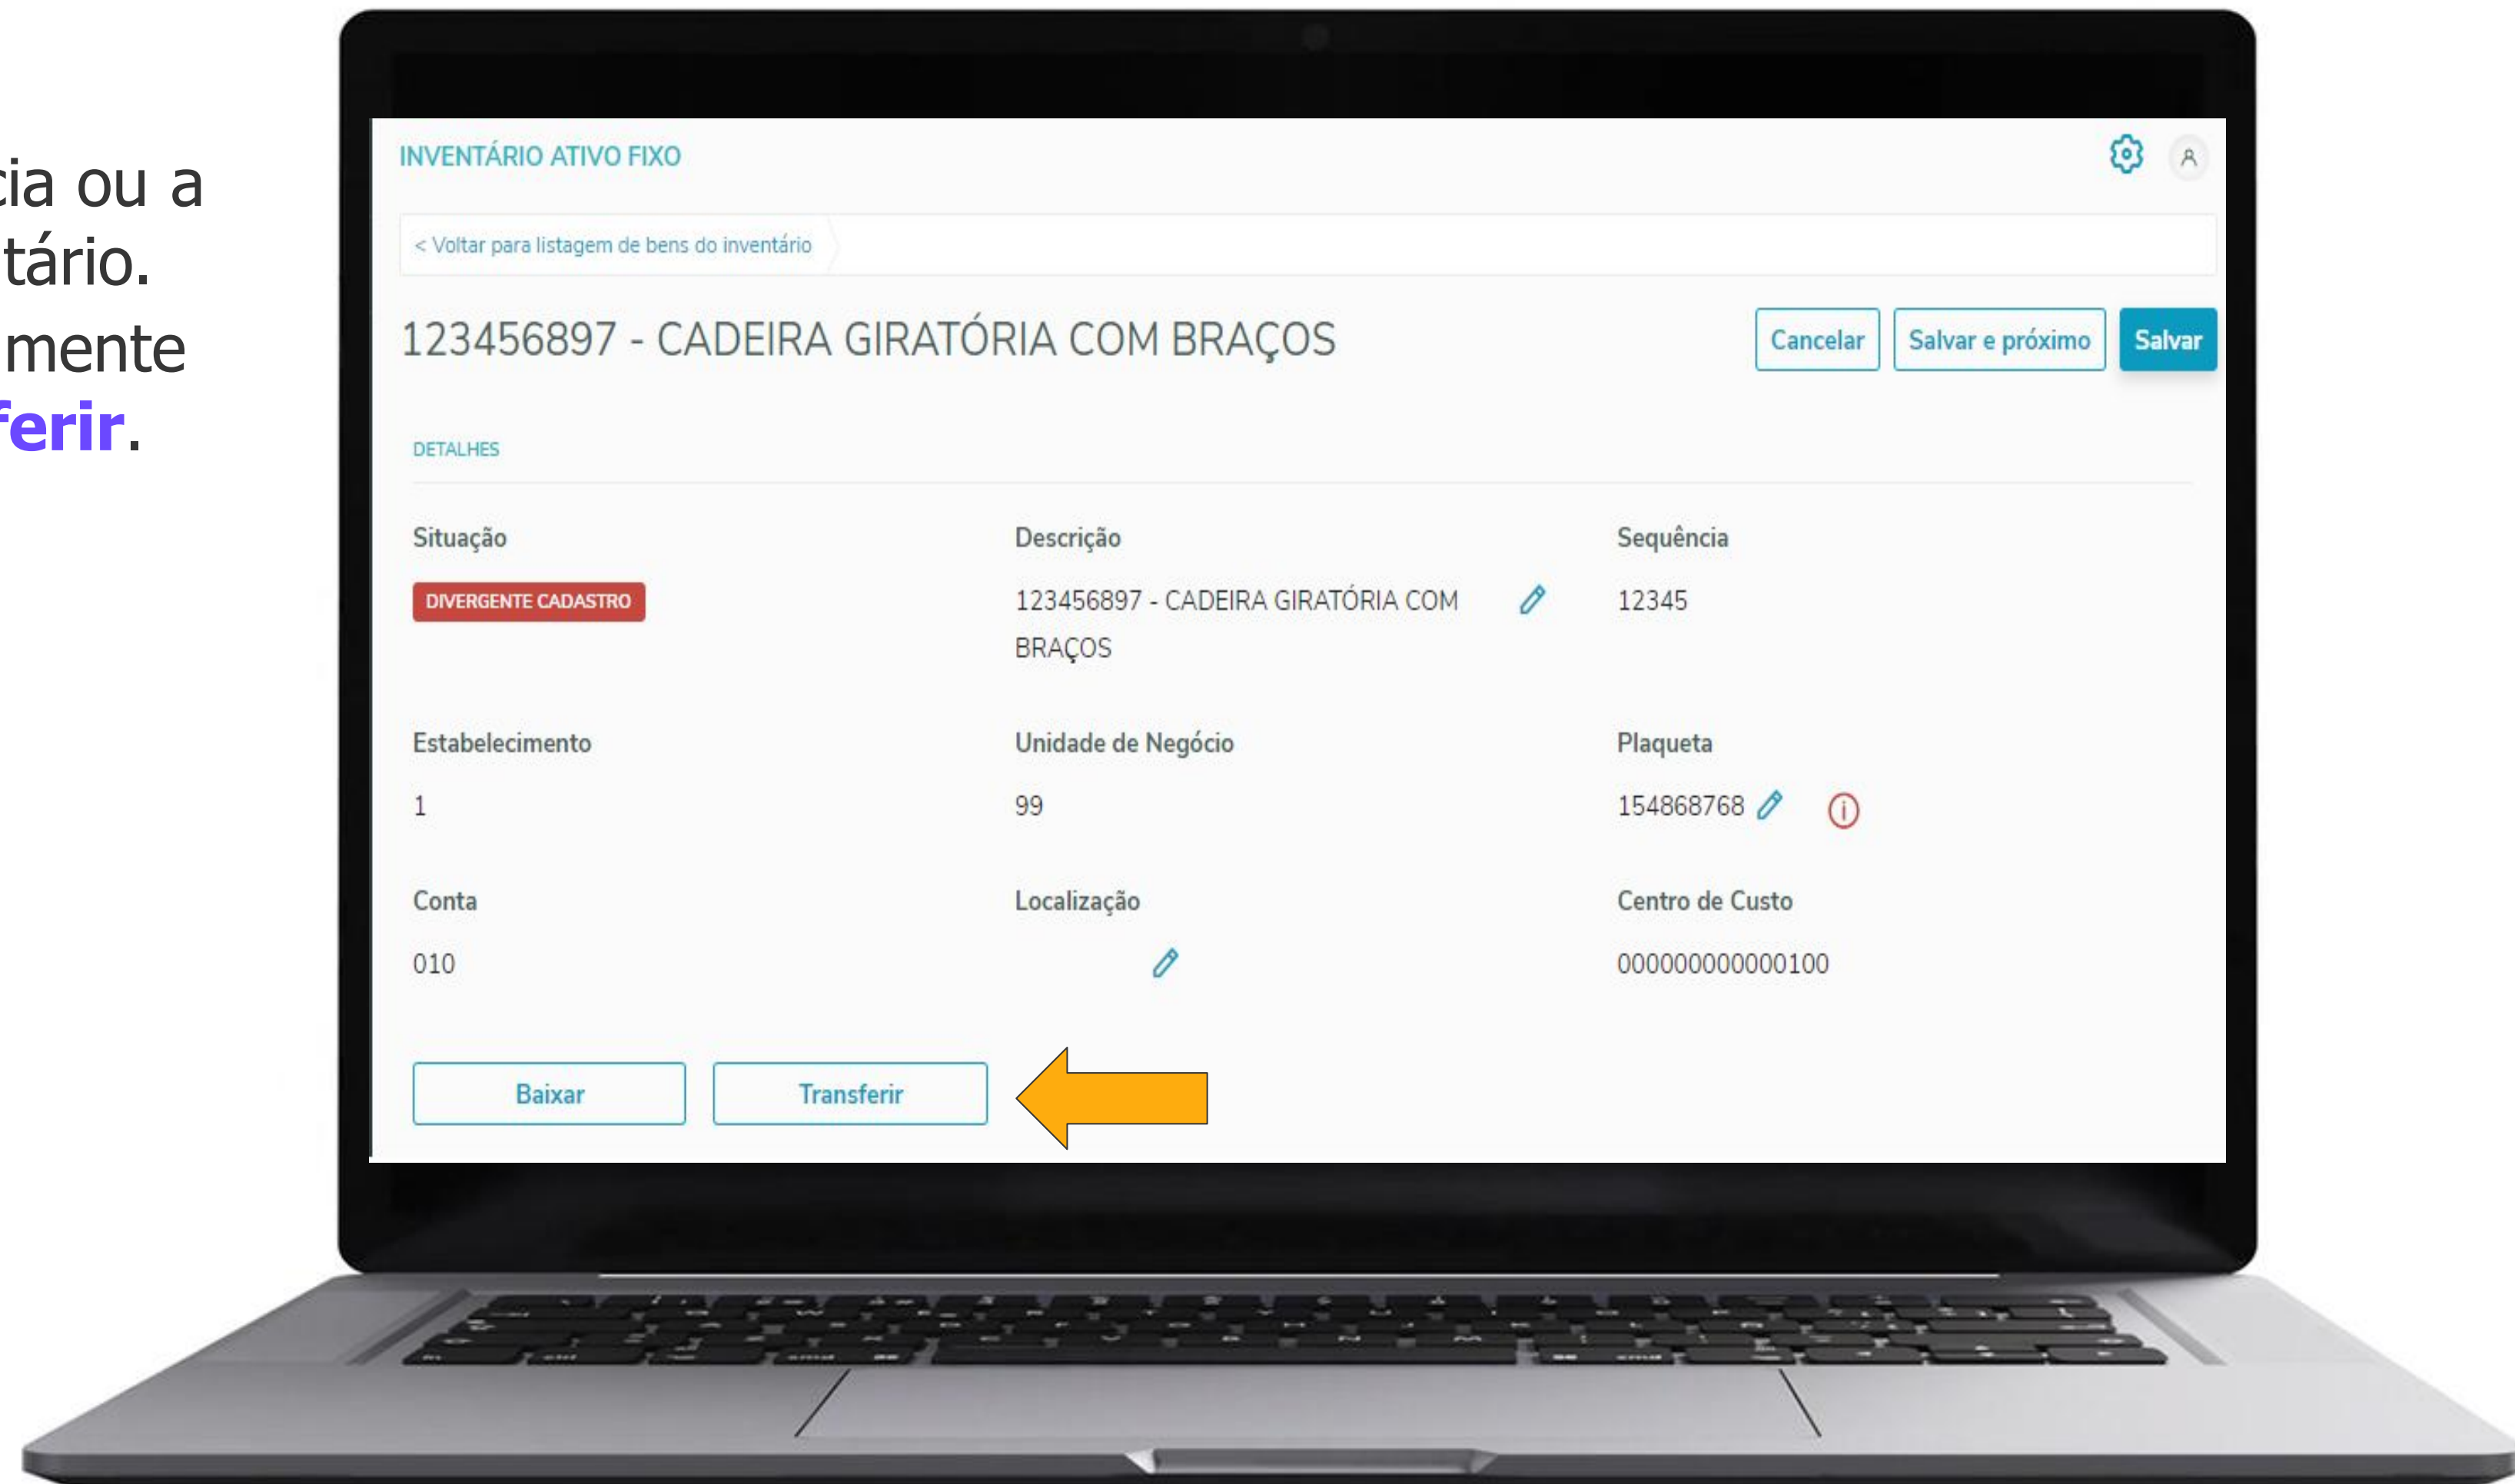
cia ou a
tário.
mente
ferir.

INVENTÁRIO ATIVO FIXO

A

< Voltar para listagem de bens do inventário

123456897 - CADEIRA GIRATÓRIA COM BRAÇOS

Cancelar

Salvar e próximo

Salvar

DETALHES

Situação

DIVERGENTE CADASTRO

Descrição

123456897 - CADEIRA GIRATÓRIA COM BRAÇOS

Sequência

12345

Estabelecimento

1

Unidade de Negócio

99

Plaqueta

154868768

Conta

010

Localização

Centro de Custo

000000000000100

Baixar

Transferir